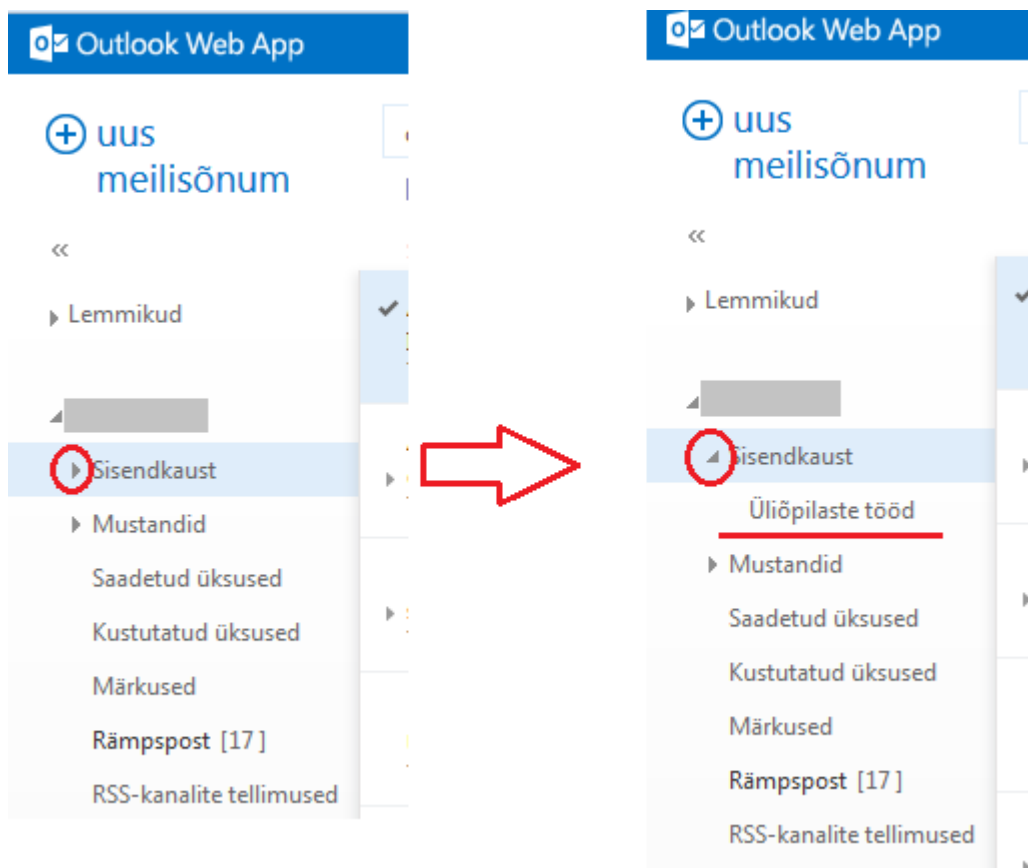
Outlook Web App

uus meilisõnum

«

Lemmikud

Sisendkaust

Mustandid

Saadetud üksused

Kustutatud üksused

Märkused

Rämpspost [17]

RSS-kanalite tellimused

Outlook Web App

uus meilisõnum

«

Lemmikud

Sisendkaust

Üliõpilaste tööd

Mustandid

Saadetud üksused

Kustutatud üksused

Märkused

Rämpspost [17]

RSS-kanalite tellimused